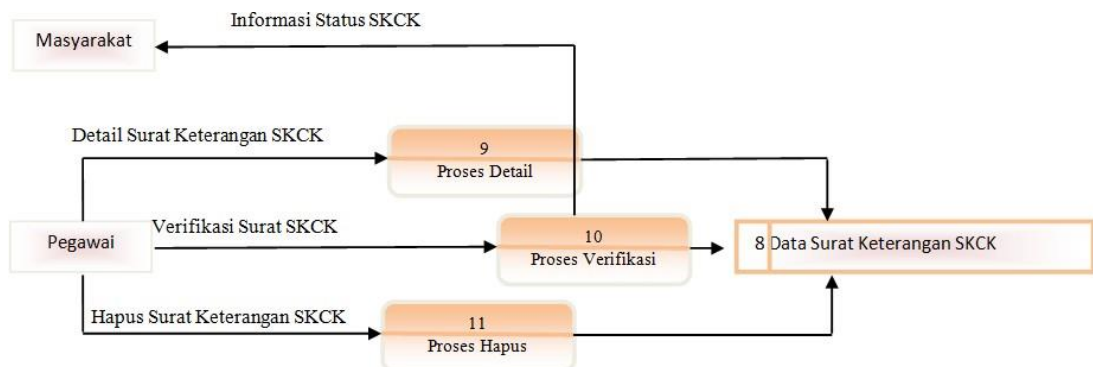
Informasi Status SKCK

Masyarakat

Detail Surat Keterangan SKCK

9
Proses Detail

Pegawai

Verifikasi Surat SKCK

10
Proses Verifikasi

8 Data Surat Keterangan SKCK

Hapus Surat Keterangan SKCK

11
Proses Hapus